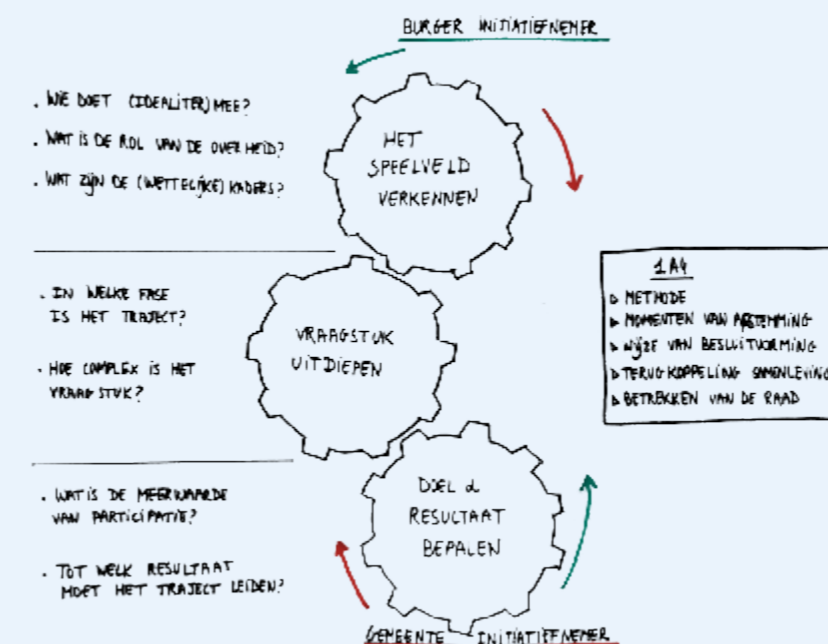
BURGER INITIATIEFNEMER

. WIE DOET (IDEALITER) MEE?

. WAT IS DE ROL VAN DE OVERHEID?

. WAT ZIJN DE (WETTELIJKE) KADERS?

HET SPEELVELD VERKENNEN

. IN WELKE FASE IS HET TRAJECT?

. HOE COMPLEX IS HET VRAAGSTUK?

VRAAGSTUK UITDIEPEN

1 A4

▷ METHODE
▷ MOMENTEN VAN AFSTEMMING
▷ WIJZE VAN BESLUITVORMING
▷ TERUGKOPPELING SAMENLEVING
▷ BETREKKEN VAN DE RAAD

. WAT IS DE MEERWAARDE VAN PARTICIPATIE?

. TOT WELK RESULTAAT MOET HET TRAJECT LEIDEN?

DOEL & RESULTAAT BEPALEN

GEMEENTE INITIATIEFNEMER